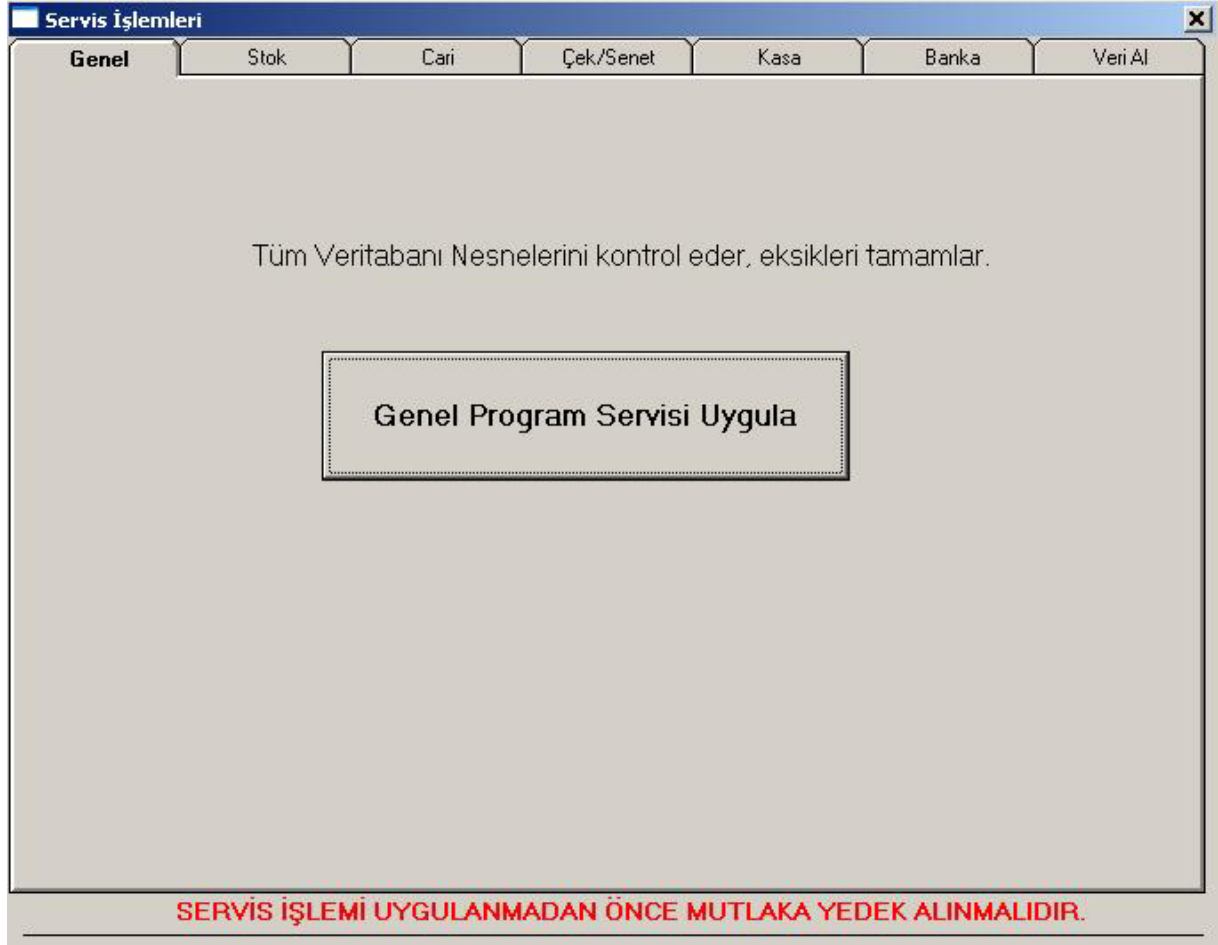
Servis İşlemleri

Genel
Stok
Cari
Çek/Senet
Kasa
Banka
Veri Al

Tüm Veritabanı Nesnelerini kontrol eder, eksikleri tamamlar.

Genel Program Servisi Uygula

SERVİS İŞLEMİ UYGULANMADAN ÖNCE MUTLAKA YEDEK ALINMALIDIR.